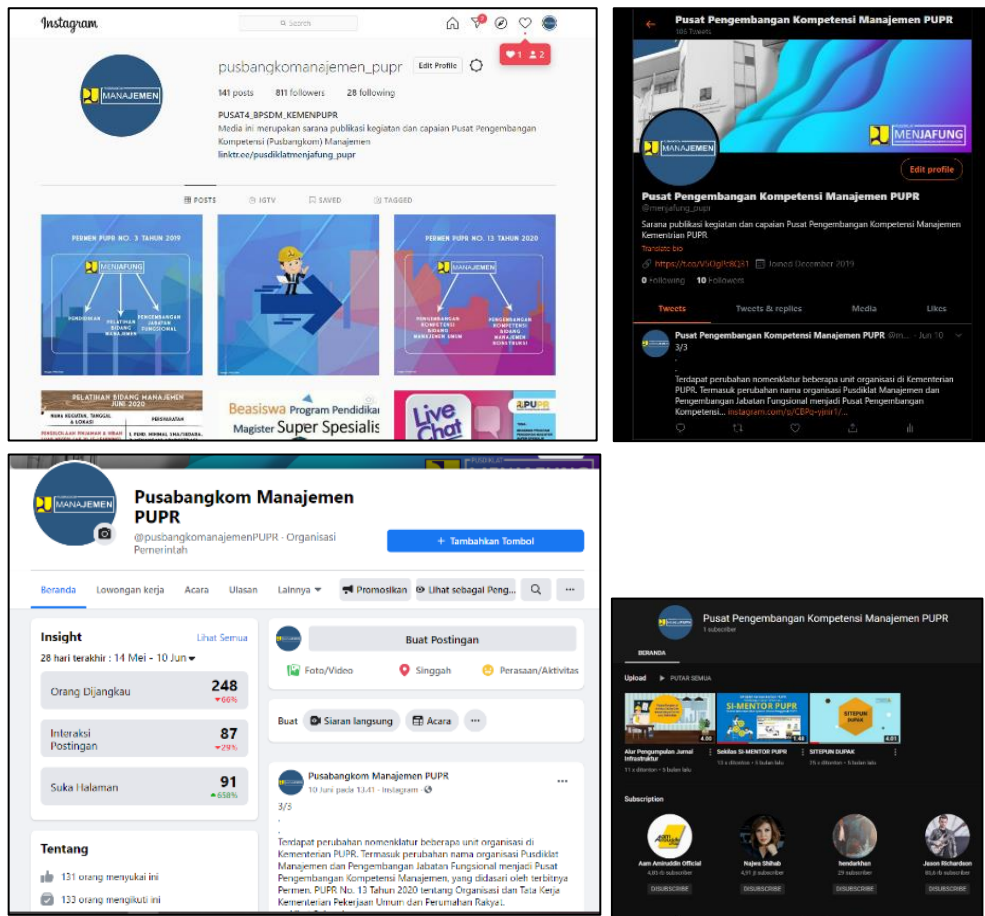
Instagram

Search

1 2

pusbangkomanajemen_pupr Edit Profile

141 posts 811 followers 28 following

PUSAT4_BPSDM_KEMENPUPR
Media ini merupakan sarana publikasi kegiatan dan capaian Pusat Pengembangan Kompetensi (Pusbangkom) Manajemen
linktr.ee/pusdiklatmenjafung_pupr

POSTS IGTV SAVED TAGGED

PERMEN PUPR NO. 3 TAHUN 2019

MENJAFUNG

PENDIDIKAN PELATIHAN BIDANG MANAJEMEN PENGEMBANGAN JABATAN FUNGSIONAL

PERMEN PUPR NO. 13 TAHUN 2020

MANAJEMEN

PENGEMBANGAN KOMPETENSI BIDANG MANAJEMEN UMUM PENGEMBANGAN KOMPETENSI MANAJEMEN KONSTRUKSI

PELATIHAN BIDANG MANAJEMEN JUNI 2020

Beasiswa Program Pendidikan Magister Super Spesialis

Live Chat

Pusat Pengembangan Kompetensi Manajemen PUPR
105 Tweets

MENJAFUNG

MANAJEMEN

Edit profile

Pusat Pengembangan Kompetensi Manajemen PUPR
@menjafung_pupr

Sarana publikasi kegiatan dan capaian Pusat Pengembangan Kompetensi Manajemen Kementrian PUPR
Translate bio

https://t.co/V5Qgfc8Q61 Joined December 2019

0 Following 10 Followers

Tweets Tweets & replies Media Likes

Pusat Pengembangan Kompetensi Manajemen PUPR @m... · Jun 10
3/3
.
.
Terdapat perubahan nomenklatur beberapa unit organisasi di Kementerian PUPR. Termasuk perubahan nama organisasi Pusdiklat Manajemen dan Pengembangan Jabatan Fungsional menjadi Pusat Pengembangan Kompetensi... instagram.com/p/CBPo-vjnlr1/...

MANAJEMEN

Pusabangkom Manajemen PUPR
@pusbangkomanajemenPUPR · Organisasi Pemerintah

+ Tambahkan Tombol

Beranda Lowongan kerja Acara Ulasan Lainnya Promosikan Lihat sebagai Peng...

Insight Lihat Semua
28 hari terakhir : 14 Mei - 10 Jun

Orang Dijangkau 248 66%
Interaksi Postingan 87 29%
Suka Halaman 91 658%

Tentang
131 orang menyukai ini
133 orang mengikuti ini

Buat Postingan
Foto/Video Singgah Perasaan/Aktivitas
Buat Siaran langsung Acara

Pusabangkom Manajemen PUPR
10 Juni pada 13.41 · Instagram
3/3
.
.
Terdapat perubahan nomenklatur beberapa unit organisasi di Kementerian PUPR. Termasuk perubahan nama organisasi Pusdiklat Manajemen dan Pengembangan Jabatan Fungsional menjadi Pusat Pengembangan Kompetensi Manajemen, yang didasari oleh terbitnya Permen. PUPR No. 13 Tahun 2020 tentang Organisasi dan Tata Kerja Kementerian Pekerjaan Umum dan Perumahan Rakyat.

Pusat Pengembangan Kompetensi Manajemen PUPR
1 subscriber

BERANDA

Upload PUTAR SEMUA

SI-MENTOR PUPR
SITEPUN DUPAK

4:00 1:48 4:01

Alur Pengumpulan Jurnal Infrastruktur
11 x ditonton • 5 bulan lalu
Sekilas SI-MENTOR PUPR
13 x ditonton • 5 bulan lalu
SITEPUN DUPAK
25 x ditonton • 5 bulan lalu

Subscription

Aam Aminuddin Official
4,85 rb subscriber
DISUBSCRIBE

Najwa Shihab
4,91 jt subscriber
DISUBSCRIBE

hendarkhan
29 subscriber
DISUBSCRIBE

Jason Richardson
86,6 rb subscriber
DISUBSCRIBE